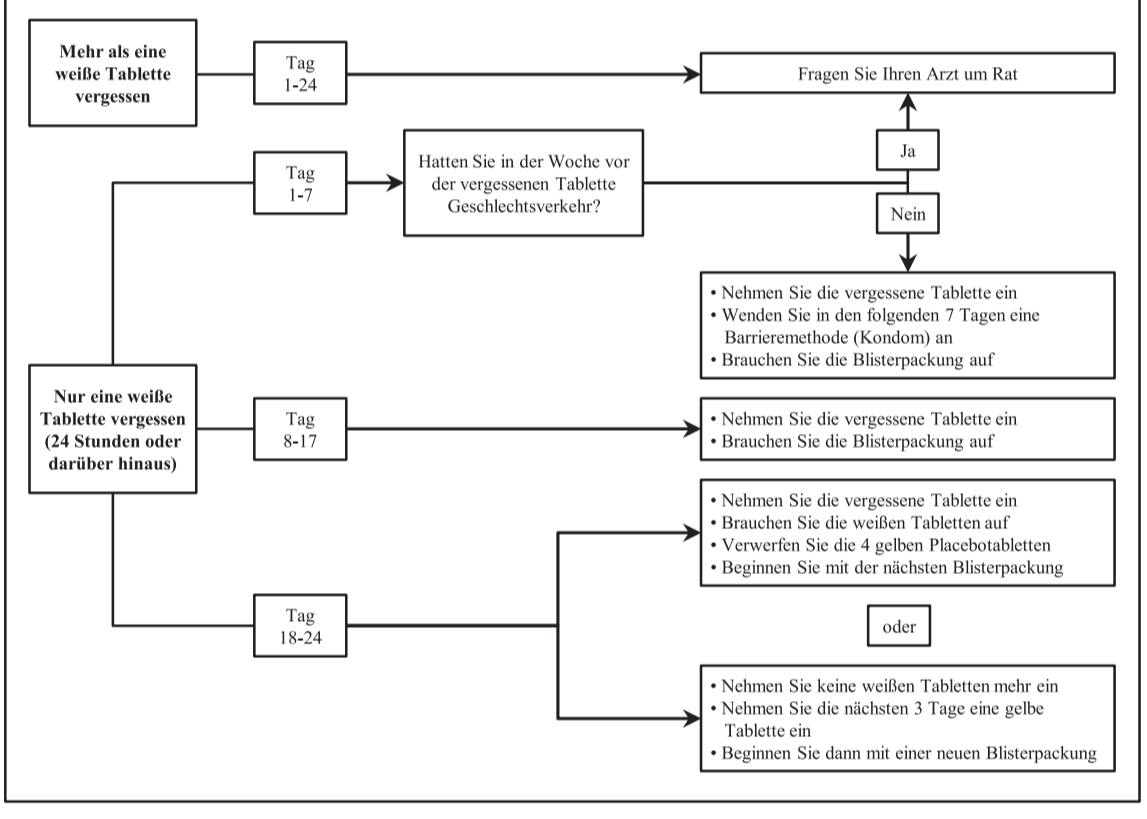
Mehr als eine weiße Tablette vergessen

Tag 1-24

Fragen Sie Ihren Arzt um Rat

Tag 1-7

Hatten Sie in der Woche vor der vergessenen Tablette Geschlechtsverkehr?

Ja

Nein

• Nehmen Sie die vergessene Tablette ein
• Wenden Sie in den folgenden 7 Tagen eine Barrieremethode (Kondom) an
• Brauchen Sie die Blisterpackung auf

Nur eine weiße Tablette vergessen (24 Stunden oder darüber hinaus)

Tag 8-17

• Nehmen Sie die vergessene Tablette ein
• Brauchen Sie die Blisterpackung auf

Tag 18-24

• Nehmen Sie die vergessene Tablette ein
• Brauchen Sie die weißen Tabletten auf
• Verwerfen Sie die 4 gelben Placebotabletten
• Beginnen Sie mit der nächsten Blisterpackung

oder

• Nehmen Sie keine weißen Tabletten mehr ein
• Nehmen Sie die nächsten 3 Tage eine gelbe Tablette ein
• Beginnen Sie dann mit einer neuen Blisterpackung